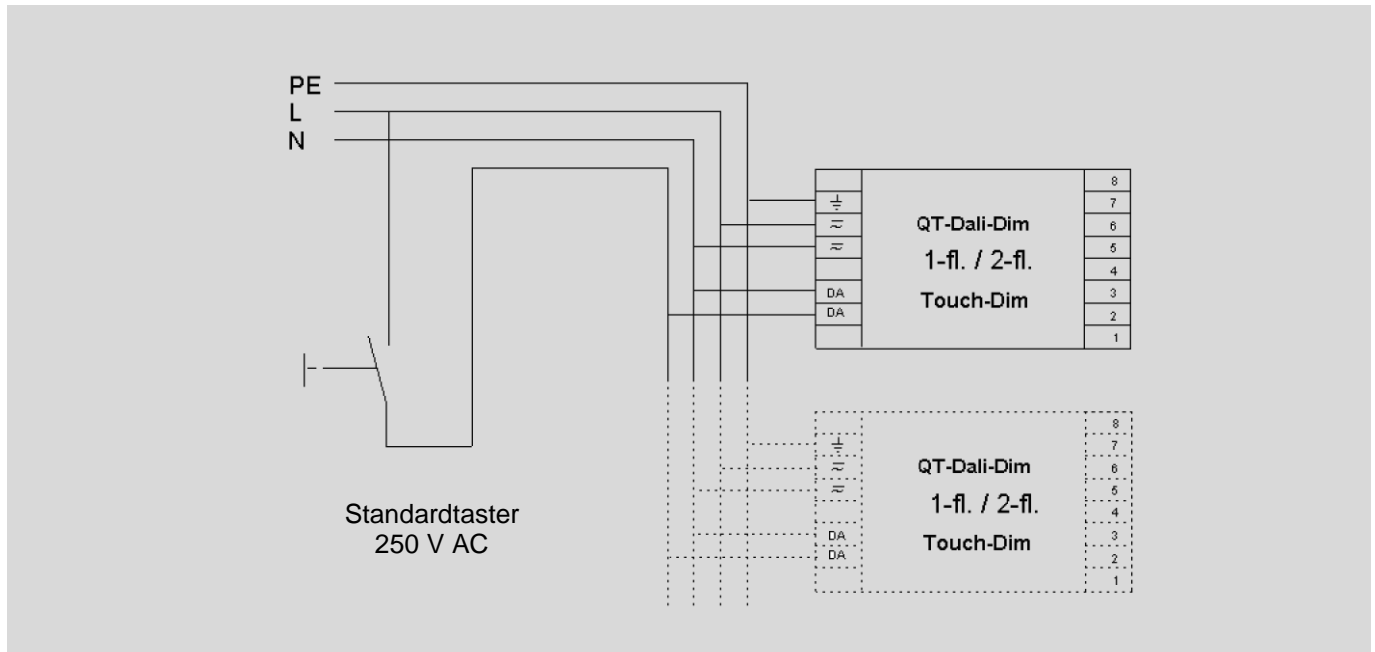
PE
L
N

$\frac{\underline{\perp}}{}$
$\approx$
$\approx$
DA
DA

QT-Dali-Dim
1-fl. / 2-fl.
Touch-Dim

8
7
6
5
4
3
2
1

$\frac{\underline{\perp}}{}$
$\approx$
$\approx$
DA
DA

QT-Dali-Dim
1-fl. / 2-fl.
Touch-Dim

8
7
6
5
4
3
2
1

Standardtaster
250 V AC